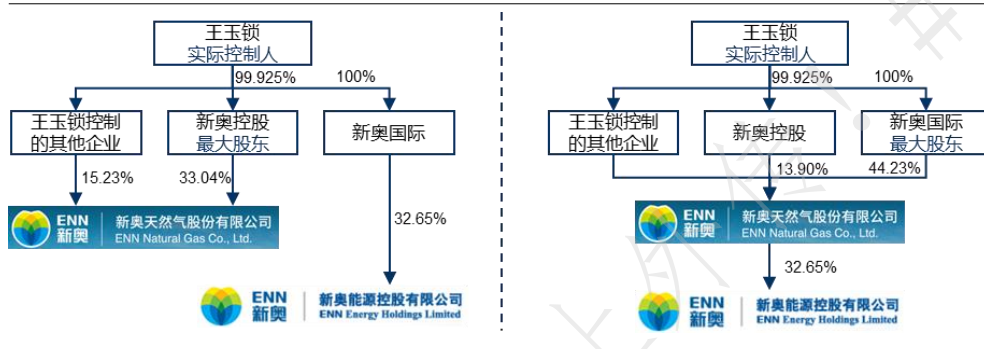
王玉锁
实际控制人

99.925%
100%

王玉锁控制的其他企业

新奥控股
最大股东

新奥国际

15.23%
33.04%

ENN 新奥
新奥天然气股份有限公司
ENN Natural Gas Co., Ltd.

32.65%

ENN 新奥
新奥能源控股有限公司
ENN Energy Holdings Limited

王玉锁
实际控制人

99.925%
100%

王玉锁控制的其他企业

新奥控股

新奥国际
最大股东

13.90%
44.23%

ENN 新奥
新奥天然气股份有限公司
ENN Natural Gas Co., Ltd.

32.65%

ENN 新奥
新奥能源控股有限公司
ENN Energy Holdings Limited